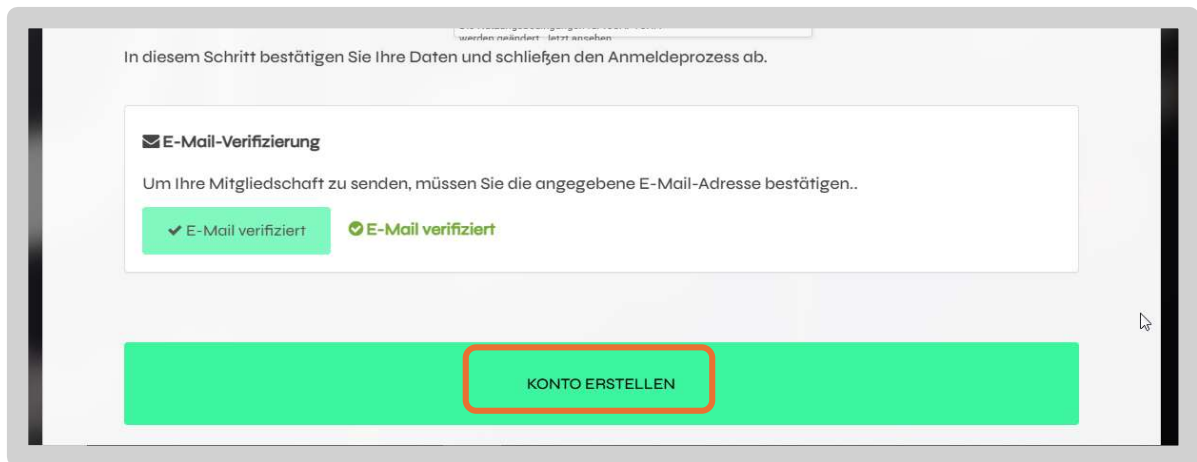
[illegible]
werden geändert. Jetzt ansehen

In diesem Schritt bestätigen Sie Ihre Daten und schließen den Anmeldeprozess ab.

E-Mail-Verifizierung

Um Ihre Mitgliedschaft zu senden, müssen Sie die angegebene E-Mail-Adresse bestätigen..

E-Mail verifiziert

E-Mail verifiziert

KONTO ERSTELLEN